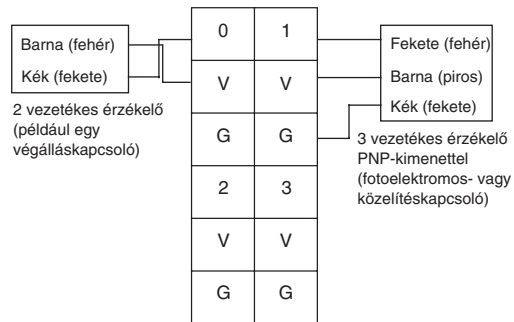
Barna (fehér)
Kék (fekete)

2 vezetékes érzékelő (például egy végálláskapcsoló)

| 0 | 1 |
|---|---|
| V | V |
| G | G |
| 2 | 3 |
| V | V |
| G | G |

Fekete (fehér)
Barna (piros)
Kék (fekete)

3 vezetékes érzékelő PNP-kimenettel (fotoelektromos- vagy közelítéskapcsoló)